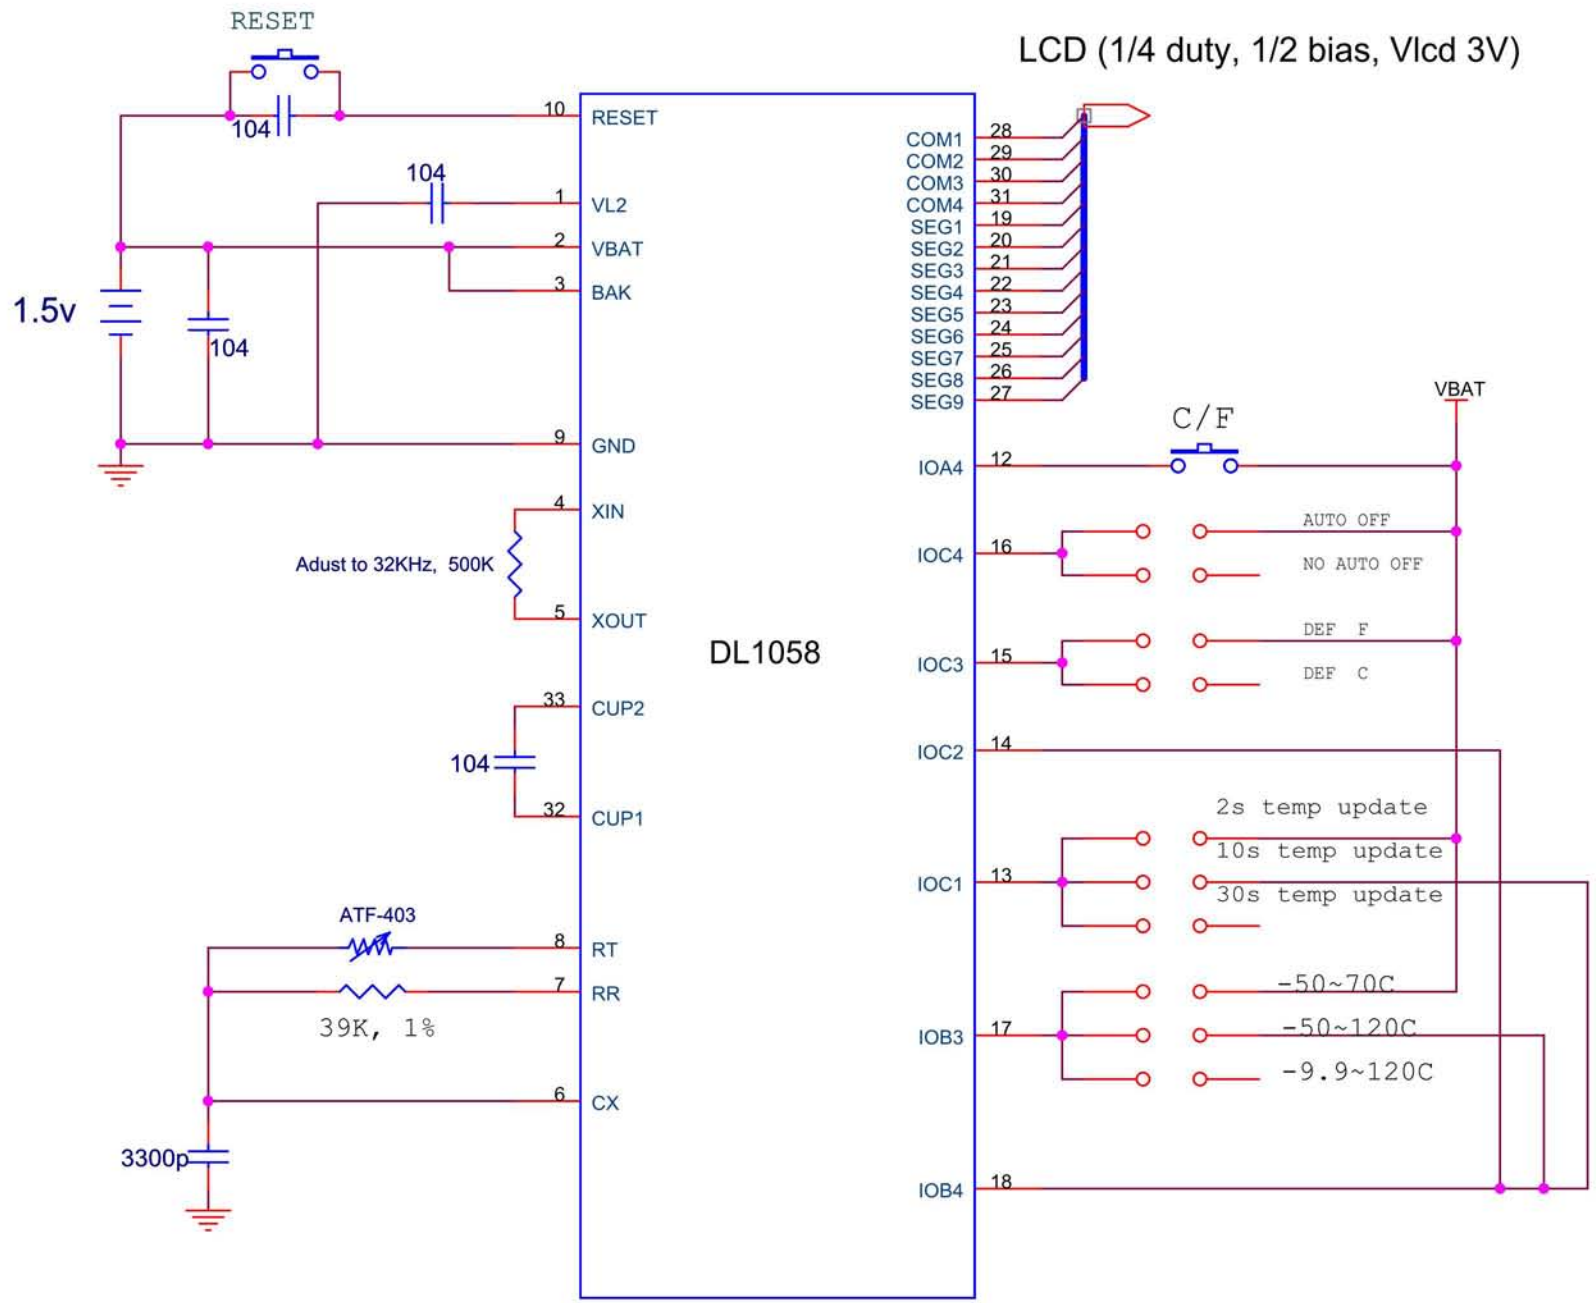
RESET

LCD (1/4 duty, 1/2 bias, Vlcd 3V)

104
10 RESET
104
1 VL2
2 VBAT
3 BAK
1.5v
104
9 GND
4 XIN
Adust to 32KHz, 500K
5 XOUT
DL1058
33 CUP2
104
32 CUP1
ATF-403
8 RT
7 RR
39K, 1%
6 CX
3300p

COM1 28
COM2 29
COM3 30
COM4 31
SEG1 19
SEG2 20
SEG3 21
SEG4 22
SEG5 23
SEG6 24
SEG7 25
SEG8 26
SEG9 27
VBAT
C/F
IOA4 12
IOC4 16
AUTO OFF
NO AUTO OFF
IOC3 15
DEF F
DEF C
IOC2 14
2s temp update
10s temp update
IOC1 13
30s temp update
-50~70C
IOB3 17
-50~120C
-9.9~120C
IOB4 18